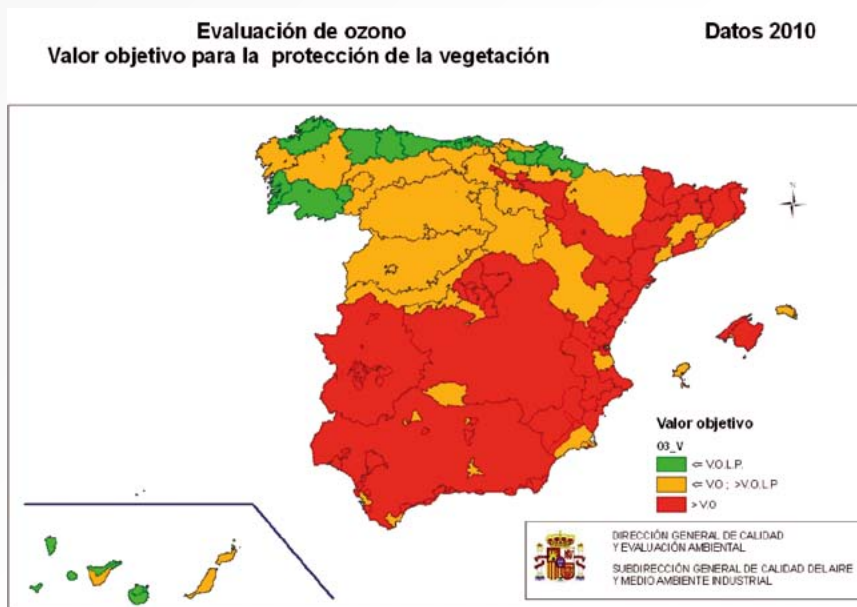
Evaluación de ozono
Valor objetivo para la protección de la vegetación

Datos 2010

Valor objetivo

03_V

<= V.O.L.P.

<= V.O ; >V.O.L.P

> V.O

DIRECCIÓN GENERAL DE CALIDAD Y EVALUACIÓN AMBIENTAL

SUBDIRECCIÓN GENERAL DE CALIDAD DEL AIRE Y MEDIO AMBIENTE INDUSTRIAL